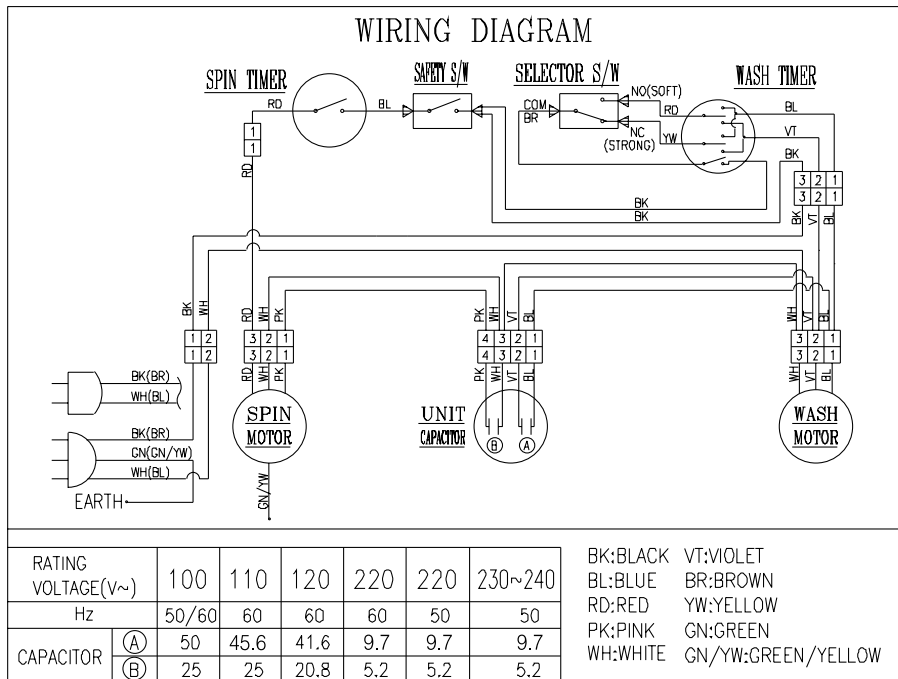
WIRING DIAGRAM

SPIN TIMER
SAFETY S/W
SELECTOR S/W
WASH TIMER

RD BL
1
1
RD
COM
BR
NO(SOFT)
RD
NC
(STRONG)
YW
BL
VT
BK
BK
BK
3 2 1
3 2 1
BK VT BL

BK WH
1 2
1 2
BK(BR)
WH(BL)
BK(BR)
GN(GN/YW)
WH(BL)
EARTH

RD WH PK
3 2 1
3 2 1
RD WH PK
SPIN MOTOR
GN/YW

PK WH VT BL
4 3 2 1
4 3 2 1
PK WH VT BL
UNIT CAPACITOR
B A

WH VT BL
3 2 1
3 2 1
WH VT BL
WASH MOTOR

| RATING VOLTAGE(V~) | | 100 | 110 | 120 | 220 | 220 | 230~240 |
|---|---|---|---|---|---|---|---|
| Hz | | 50/60 | 60 | 60 | 60 | 50 | 50 |
| CAPACITOR | A | 50 | 45.6 | 41.6 | 9.7 | 9.7 | 9.7 |
| | B | 25 | 25 | 20.8 | 5.2 | 5.2 | 5.2 |

BK:BLACK VT:VIOLET
BL:BLUE BR:BROWN
RD:RED YW:YELLOW
PK:PINK GN:GREEN
WH:WHITE GN/YW:GREEN/YELLOW